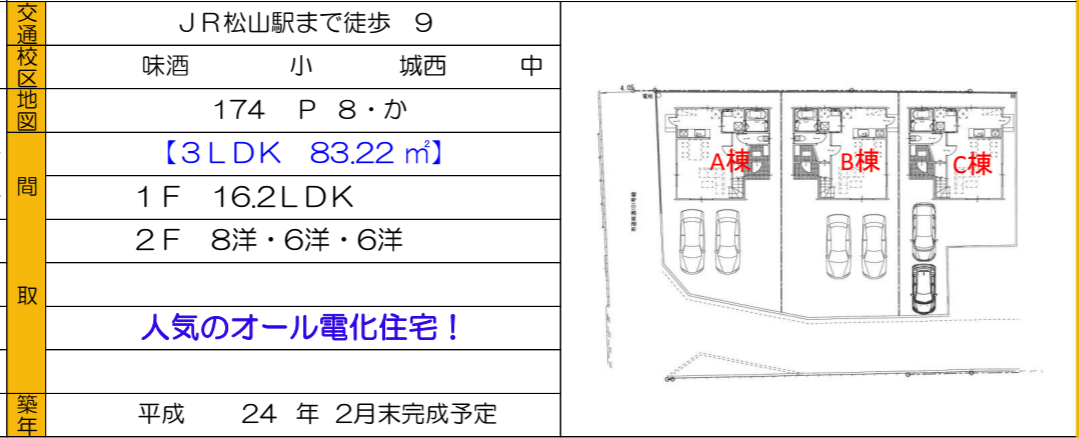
| 交通 | ＪＲ松山駅まで徒歩　９ |
|---|---|
| 校区 | 味酒　小　城西　中 |
| 地図 | 174　Ｐ　８・か |
| 間 | 【３ＬＤＫ　83.22 ㎡】 |
| | １Ｆ　16.2ＬＤＫ |
| | ２Ｆ　８洋・６洋・６洋 |
| 取 | |
| | 人気のオール電化住宅！ |
| | |
| 築年 | 平成　24　年　2月末完成予定 |

4.05

A棟

B棟

C棟